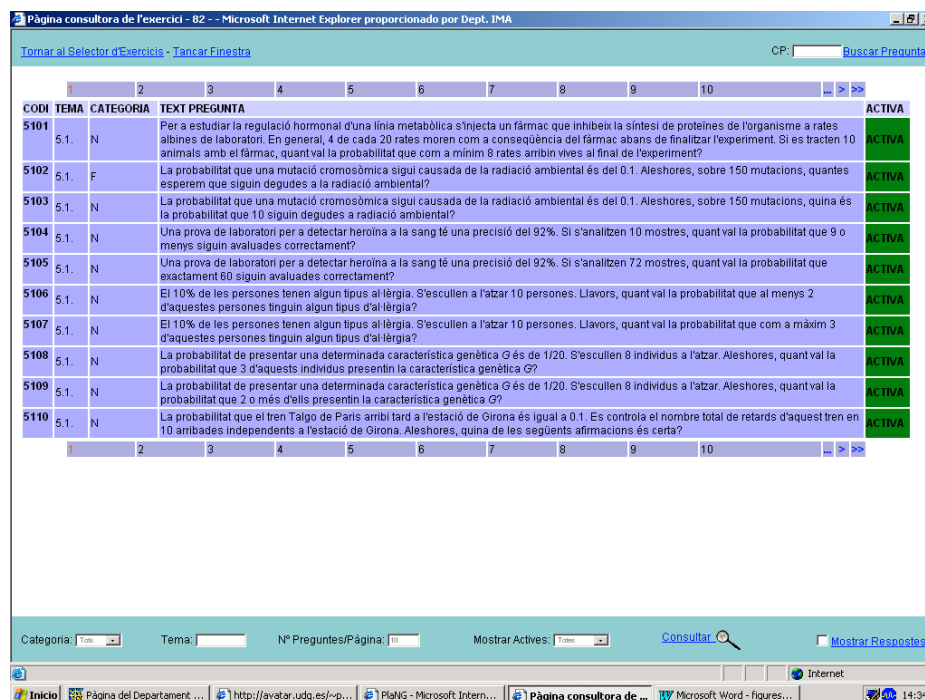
Pàgina consultora de l'exercici - 82 - - Microsoft Internet Explorer proporcionado por Dept. IMA

Tornar al Selector d'Exercicis - Tancar Finestra

CP: Buscar Pregunta

1 2 3 4 5 6 7 8 9 10 ... > >>

| CODI | TEMA | CATEGORIA | TEXT PREGUNTA | ACTIVA |
|---|---|---|---|---|
| 5101 | 5.1. | N | Per a estudiar la regulació hormonal d'una línia metabòlica s'injecta un fàrmac que inhibeix la síntesi de proteïnes de l'organisme a rates albines de laboratori. En general, 4 de cada 20 rates moren com a conseqüència del fàrmac abans de finalitzar l'experiment. Si es tracten 10 animals amb el fàrmac, quant val la probabilitat que com a mínim 8 rates arribin vives al final de l'experiment? | ACTIVA |
| 5102 | 5.1. | F | La probabilitat que una mutació cromosòmica sigui causada de la radiació ambiental és del 0.1. Aleshores, sobre 150 mutacions, quantes esperem que siguin degudes a la radiació ambiental? | ACTIVA |
| 5103 | 5.1. | N | La probabilitat que una mutació cromosòmica sigui causada de la radiació ambiental és del 0.1. Aleshores, sobre 150 mutacions, quina és la probabilitat que 10 siguin degudes a radiació ambiental? | ACTIVA |
| 5104 | 5.1. | N | Una prova de laboratori per a detectar heroïna a la sang té una precisió del 92%. Si s'analitzen 10 mostres, quant val la probabilitat que 9 o menys siguin avaluades correctament? | ACTIVA |
| 5105 | 5.1. | N | Una prova de laboratori per a detectar heroïna a la sang té una precisió del 92%. Si s'analitzen 72 mostres, quant val la probabilitat que exactament 60 siguin avaluades correctament? | ACTIVA |
| 5106 | 5.1. | N | El 10% de les persones tenen algun tipus al·lèrgia. S'escullen a l'atzar 10 persones. Llavors, quant val la probabilitat que al menys 2 d'aquestes persones tinguin algun tipus d'al·lèrgia? | ACTIVA |
| 5107 | 5.1. | N | El 10% de les persones tenen algun tipus al·lèrgia. S'escullen a l'atzar 10 persones. Llavors, quant val la probabilitat que com a màxim 3 d'aquestes persones tinguin algun tipus d'al·lèrgia? | ACTIVA |
| 5108 | 5.1. | N | La probabilitat de presentar una determinada característica genètica G és de 1/20. S'escullen 8 individus a l'atzar. Aleshores, quant val la probabilitat que 3 d'aquests individus presentin la característica genètica G? | ACTIVA |
| 5109 | 5.1. | N | La probabilitat de presentar una determinada característica genètica G és de 1/20. S'escullen 8 individus a l'atzar. Aleshores, quant val la probabilitat que 2 o més d'ells presentin la característica genètica G? | ACTIVA |
| 5110 | 5.1. | N | La probabilitat que el tren Talgo de Paris arribi tard a l'estació de Girona és igual a 0.1. Es controla el nombre total de retards d'aquest tren en 10 arribades independents a l'estació de Girona. Aleshores, quina de les següents afirmacions és certa? | ACTIVA |

1 2 3 4 5 6 7 8 9 10 ... > >>

Categoria: Tots Tema: Nº Preguntes/Pàgina: 10 Mostrar Actives: Totes Consultar Mostrar Respostes

Internet

Inicio | Pàgina del Departament ... | http://avatar.udg.es/~p... | PlaNG - Microsoft Intern... | Pàgina consultora de ... | Microsoft Word - figures... | 14:34